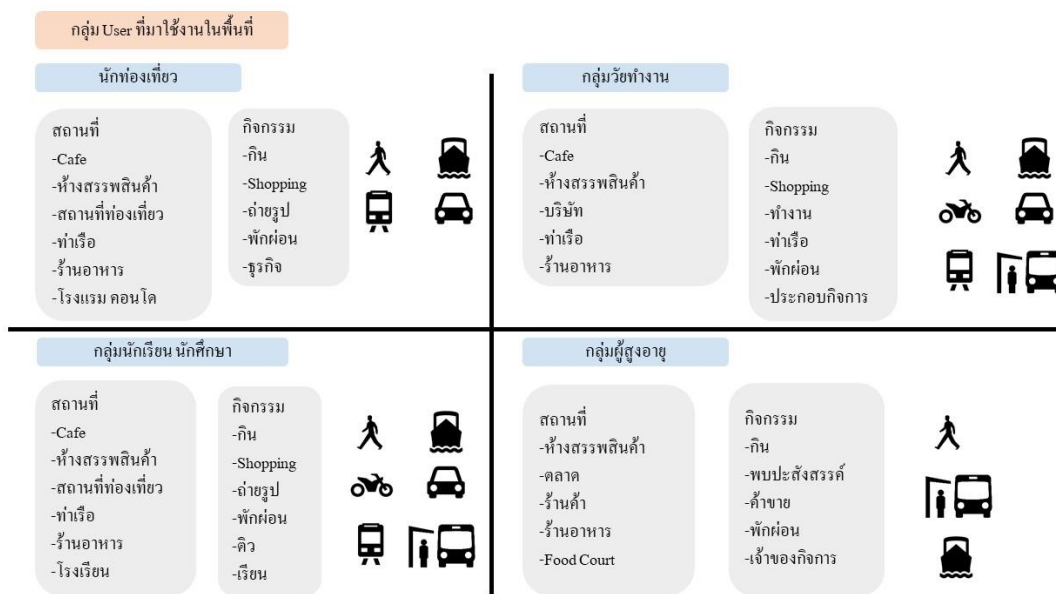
กลุ่ม User ที่มาใช้งานในพื้นที่

นักท่องเที่ยว

สถานที่
-Cafe
-ห้างสรรพสินค้า
-สถานที่ท่องเที่ยว
-ท่าเรือ
-ร้านอาหาร
-โรงแรม คอนโด

กิจกรรม
-กิน
-Shopping
-ถ่ายรูป
-พักผ่อน
-ธุรกิจ

กลุ่มวัยทำงาน

สถานที่
-Cafe
-ห้างสรรพสินค้า
-บริษัท
-ท่าเรือ
-ร้านอาหาร

กิจกรรม
-กิน
-Shopping
-ทำงาน
-ท่าเรือ
-พักผ่อน
-ประกอบกิจการ

กลุ่มนักเรียน นักศึกษา

สถานที่
-Cafe
-ห้างสรรพสินค้า
-สถานที่ท่องเที่ยว
-ท่าเรือ
-ร้านอาหาร
-โรงเรียน

กิจกรรม
-กิน
-Shopping
-ถ่ายรูป
-พักผ่อน
-ติว
-เรียน

กลุ่มผู้สูงอายุ

สถานที่
-ห้างสรรพสินค้า
-ตลาด
-ร้านค้า
-ร้านอาหาร
-Food Court

กิจกรรม
-กิน
-พบปะสังสรรค์
-ค้าขาย
-พักผ่อน
-เจ้าของกิจการ